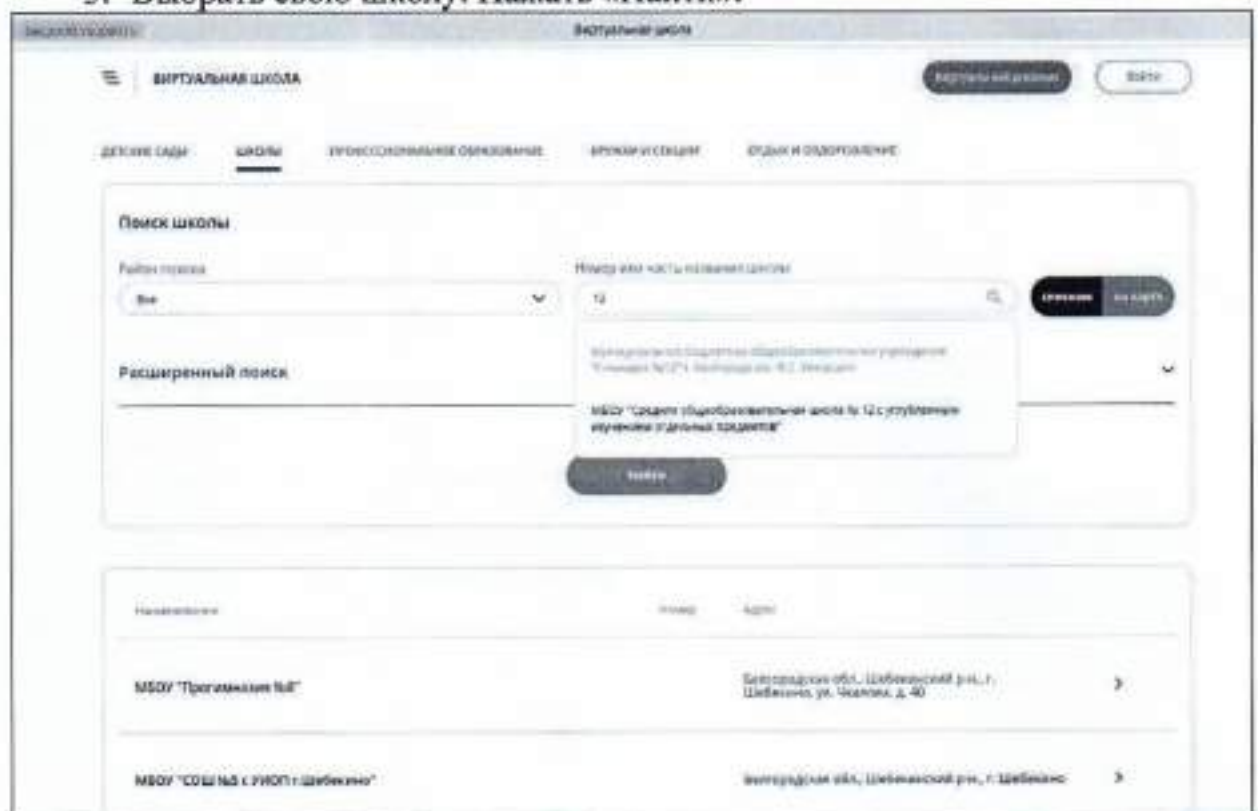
3. Выбрать свою школу. Нажать «Найти»

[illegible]

Виртуальная школа

ВИРТУАЛЬНАЯ ШКОЛА

Виртуальный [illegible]

Войти

ДЕТСКИЕ САДЫ

ШКОЛЫ

ПРОФЕССИОНАЛЬНОЕ ОБРАЗОВАНИЕ

КРУЖКИ И СЕКЦИИ

ОТДЫХ И ОЗДОРОВЛЕНИЕ

Поиск школы

Район поиска

Все

Номер или часть названия школы

12

Списком

На карте

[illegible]

МБОУ "Средняя общеобразовательная школа № 12 с углубленным изучением отдельных предметов"

Расширенный поиск

Найти

Наименование

Номер

Адрес

МБОУ "Прогимназия №8"

Белгородская обл., Шебекинский р-н., г. Шебекино, ул. Чкалова, д. 40

МБОУ "СОШ №8 с УИОП г.Шебекино"

Белгородская обл., Шебекинский р-н., г. Шебекино